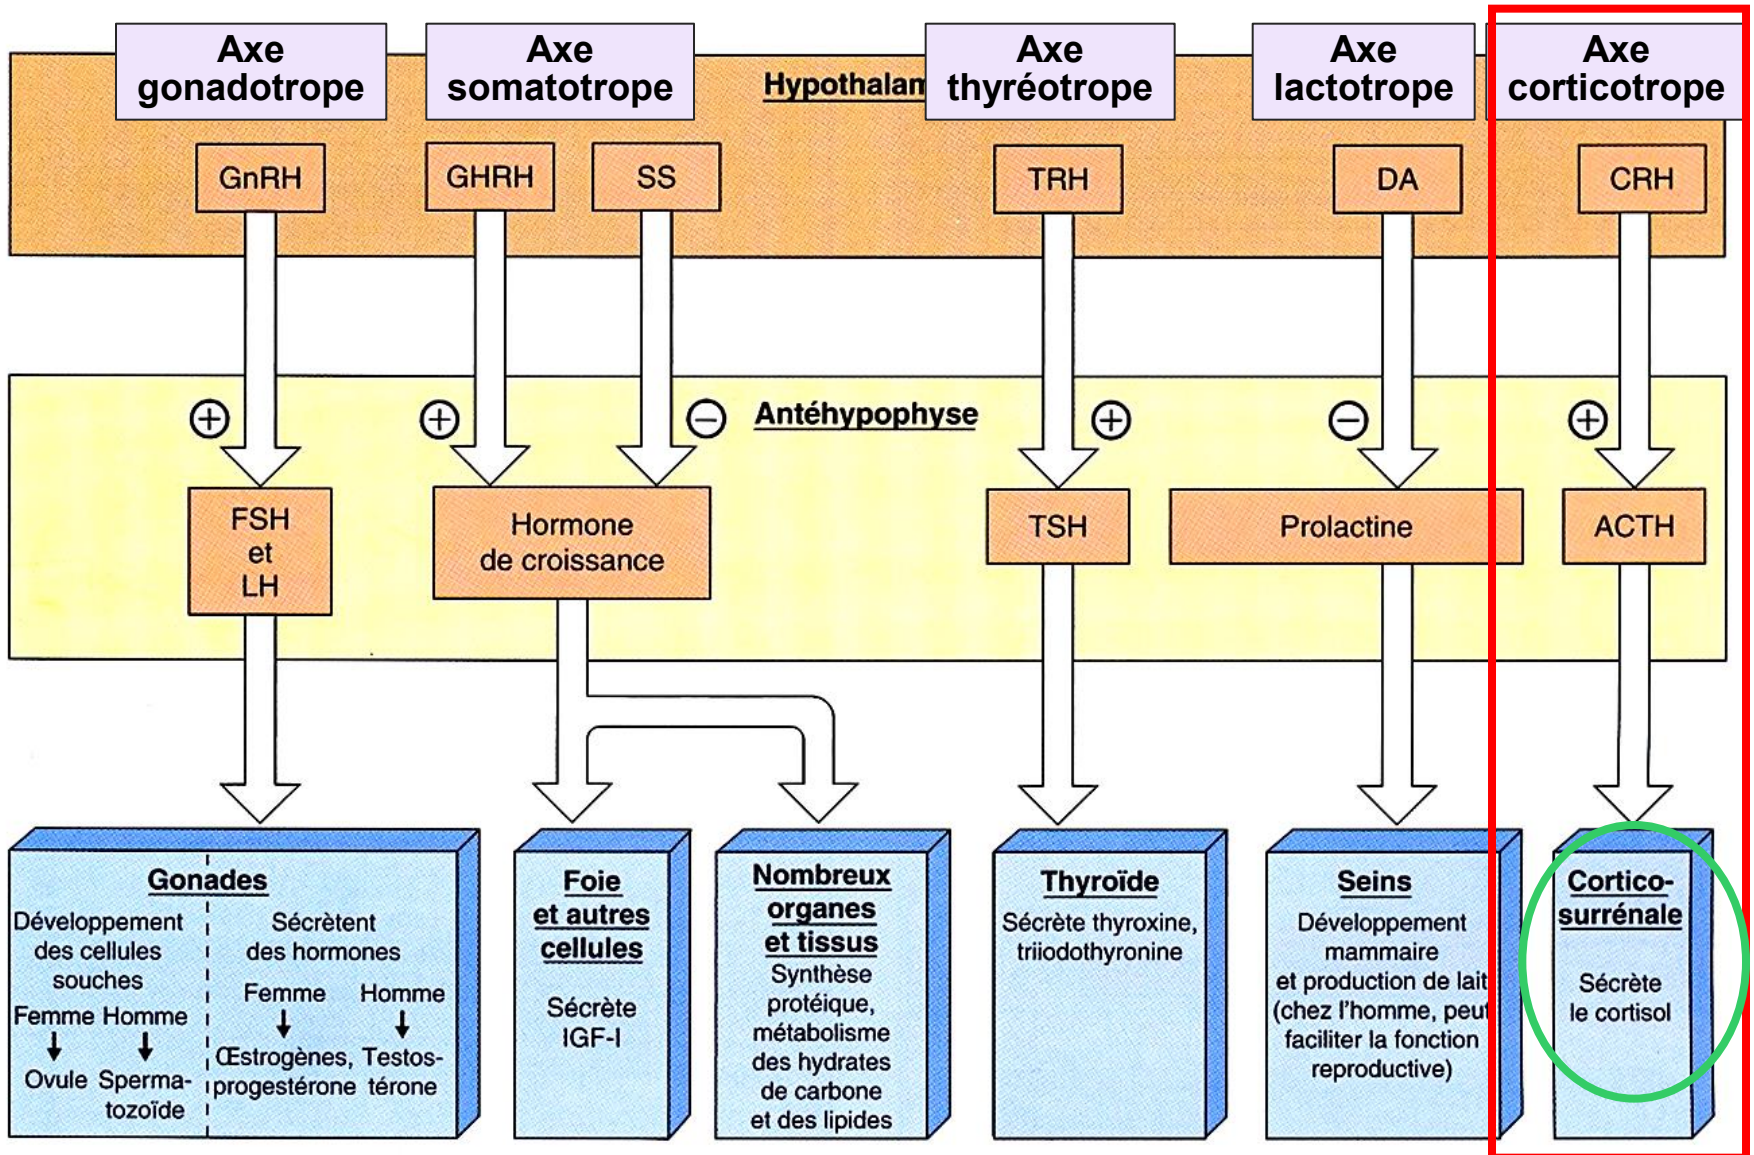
Axe gonadotrope

Axe somatotrope

Hypothalam

Axe thyréotrope

Axe lactotrope

Axe corticotrope

GnRH

GHRH

SS

TRH

DA

CRH

Antéhypophyse

⊕ ⊕ ⊖ ⊕ ⊖ ⊕

FSH et LH

Hormone de croissance

TSH

Prolactine

ACTH

Gonades
Développement des cellules souches
Femme Homme
Ovule Spermatozoïde
Sécrètent des hormones
Femme Homme
Œstrogènes, progestérone
Testostérone

Foie et autres cellules
Sécrète IGF-I

Nombreux organes et tissus
Synthèse protéique, métabolisme des hydrates de carbone et des lipides

Thyroïde
Sécrète thyroxine, triiodothyronine

Seins
Développement mammaire et production de lait (chez l'homme, peut faciliter la fonction reproductive)

Corticosurrénale
Sécrète le cortisol